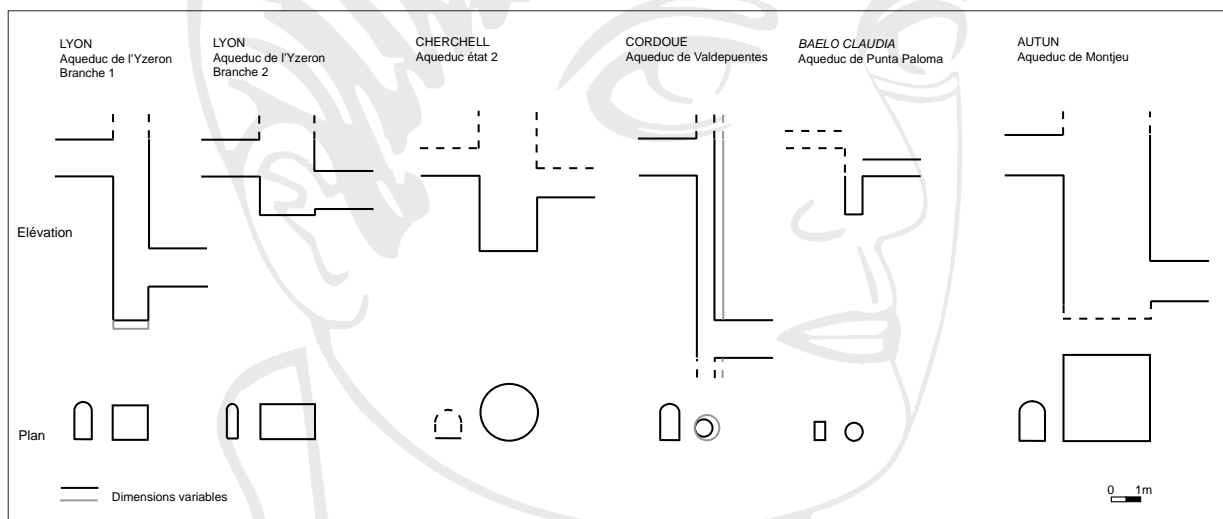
LYON
Aqueduc de l'Yzeron
Branche 1

LYON
Aqueduc de l'Yzeron
Branche 2

CHERCHELL
Aqueduc état 2

CORDOUE
Aqueduc de Valdepuentes

*BAELO CLAUDIA*
Aqueduc de Punta Paloma

AUTUN
Aqueduc de Montjeu

Elévation

Plan

Dimensions variables

0 1m